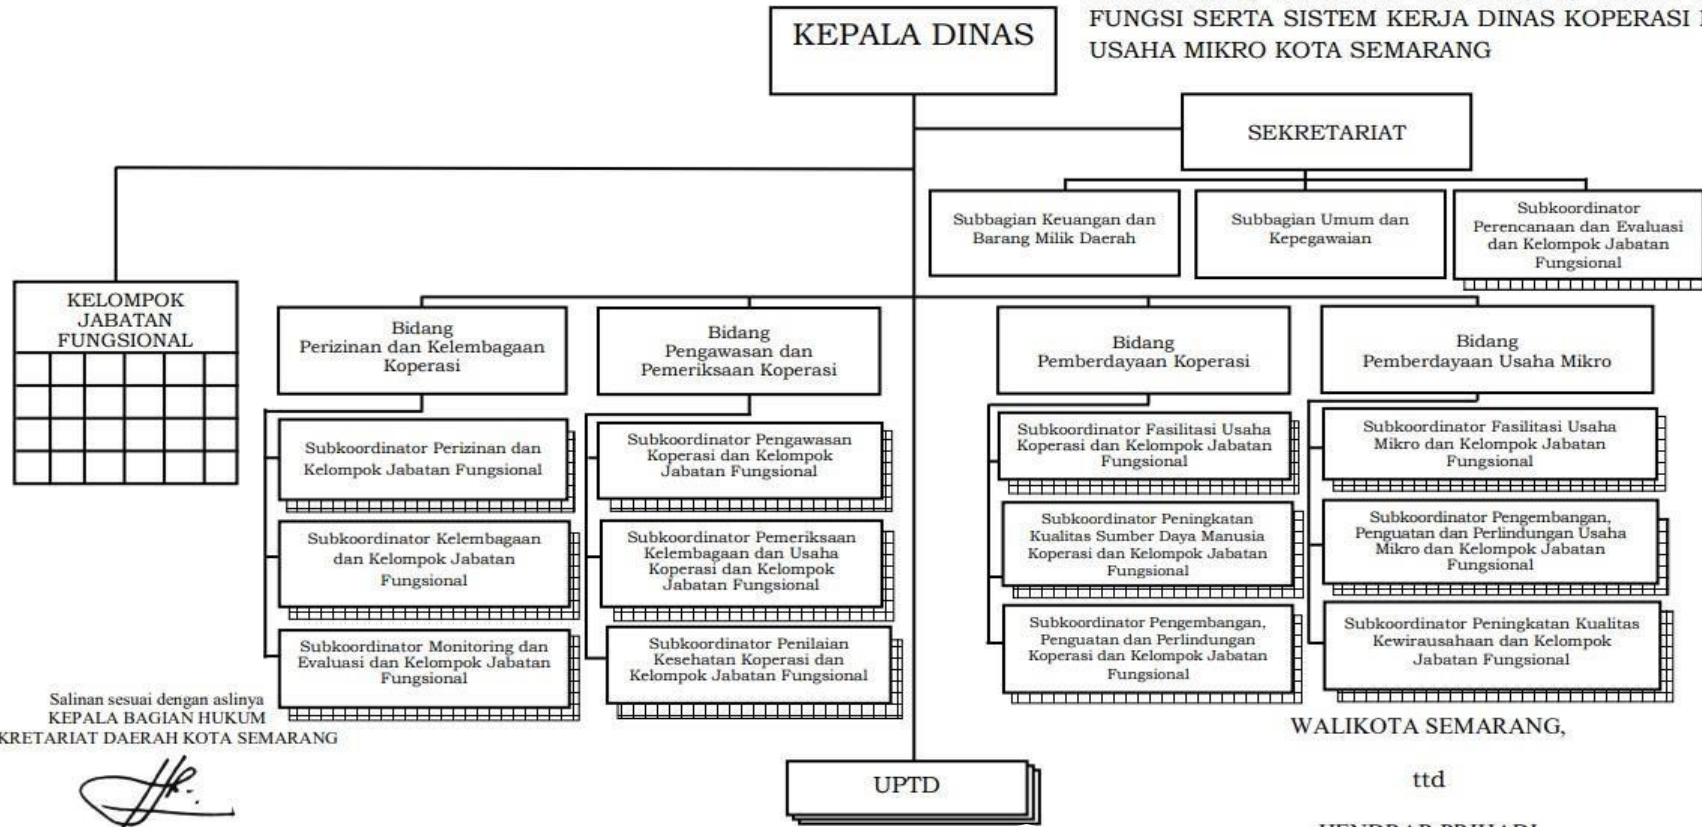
FUNGSI SERTA SISTEM KERJA DINAS KOPERASI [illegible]
USAHA MIKRO KOTA SEMARANG

KEPALA DINAS

SEKRETARIAT

Subbagian Keuangan dan Barang Milik Daerah

Subbagian Umum dan Kepegawaian

Subkoordinator Perencanaan dan Evaluasi dan Kelompok Jabatan Fungsional

KELOMPOK JABATAN FUNGSIONAL

Bidang Perizinan dan Kelembagaan Koperasi

Subkoordinator Perizinan dan Kelompok Jabatan Fungsional

Subkoordinator Kelembagaan dan Kelompok Jabatan Fungsional

Subkoordinator Monitoring dan Evaluasi dan Kelompok Jabatan Fungsional

Bidang Pengawasan dan Pemeriksaan Koperasi

Subkoordinator Pengawasan Koperasi dan Kelompok Jabatan Fungsional

Subkoordinator Pemeriksaan Kelembagaan dan Usaha Koperasi dan Kelompok Jabatan Fungsional

Subkoordinator Penilaian Kesehatan Koperasi dan Kelompok Jabatan Fungsional

Bidang Pemberdayaan Koperasi

Subkoordinator Fasilitasi Usaha Koperasi dan Kelompok Jabatan Fungsional

Subkoordinator Peningkatan Kualitas Sumber Daya Manusia Koperasi dan Kelompok Jabatan Fungsional

Subkoordinator Pengembangan, Penguatan dan Perlindungan Koperasi dan Kelompok Jabatan Fungsional

Bidang Pemberdayaan Usaha Mikro

Subkoordinator Fasilitasi Usaha Mikro dan Kelompok Jabatan Fungsional

Subkoordinator Pengembangan, Penguatan dan Perlindungan Usaha Mikro dan Kelompok Jabatan Fungsional

Subkoordinator Peningkatan Kualitas Kewirausahaan dan Kelompok Jabatan Fungsional

UPTD

Salinan sesuai dengan aslinya
KEPALA BAGIAN HUKUM
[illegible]KRETARIAT DAERAH KOTA SEMARANG

WALIKOTA SEMARANG,

ttd

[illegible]